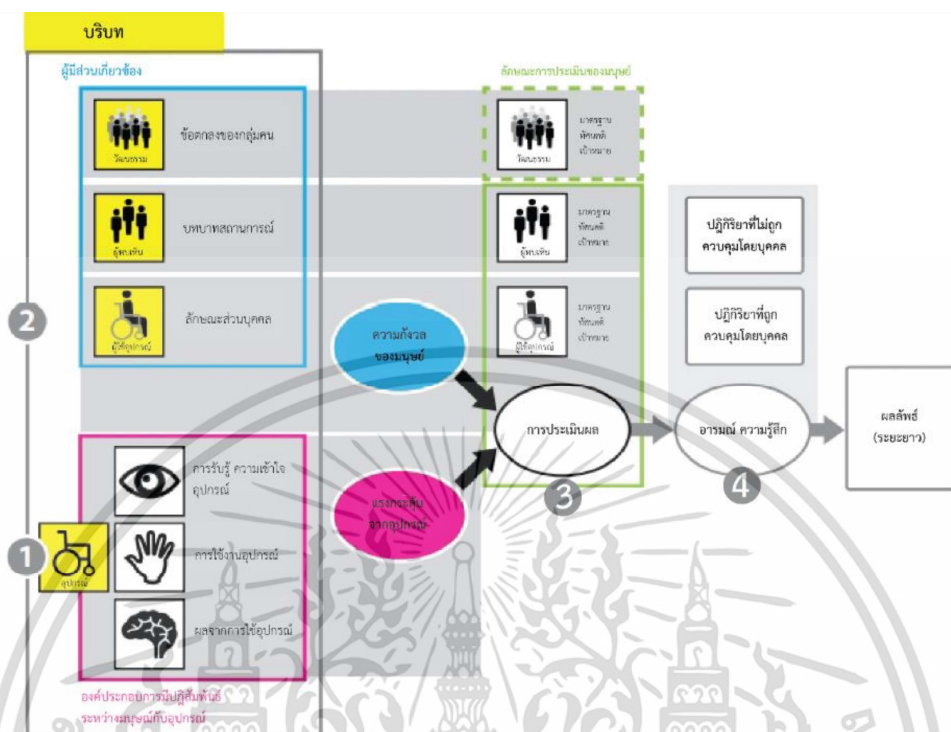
บริบท

ผู้มีส่วนเกี่ยวข้อง

วัฒนธรรม

ข้อตกลงของกลุ่มคน

ผู้พบเห็น

บทบาทสถานการณ์

ผู้ใช้อุปกรณ์

ลักษณะส่วนบุคคล

2

ลักษณะการประเมินของมนุษย์

วัฒนธรรม

มาตรฐาน ทัศนคติ เป้าหมาย

ผู้พบเห็น

มาตรฐาน ทัศนคติ เป้าหมาย

ผู้ใช้อุปกรณ์

มาตรฐาน ทัศนคติ เป้าหมาย

ปฏิกิริยาที่ไม่ถูกควบคุมโดยบุคคล

ปฏิกิริยาที่ถูกควบคุมโดยบุคคล

ความกังวลของมนุษย์

การประเมินผล

อารมณ์ ความรู้สึก

ผลลัพธ์ (ระยะยาว)

แรงกระตุ้นจากอุปกรณ์

3

4

1

อุปกรณ์

การรับรู้ ความเข้าใจอุปกรณ์

การใช้งานอุปกรณ์

ผลจากการใช้อุปกรณ์

องค์ประกอบการปฏิสัมพันธ์ระหว่างมนุษย์กับอุปกรณ์